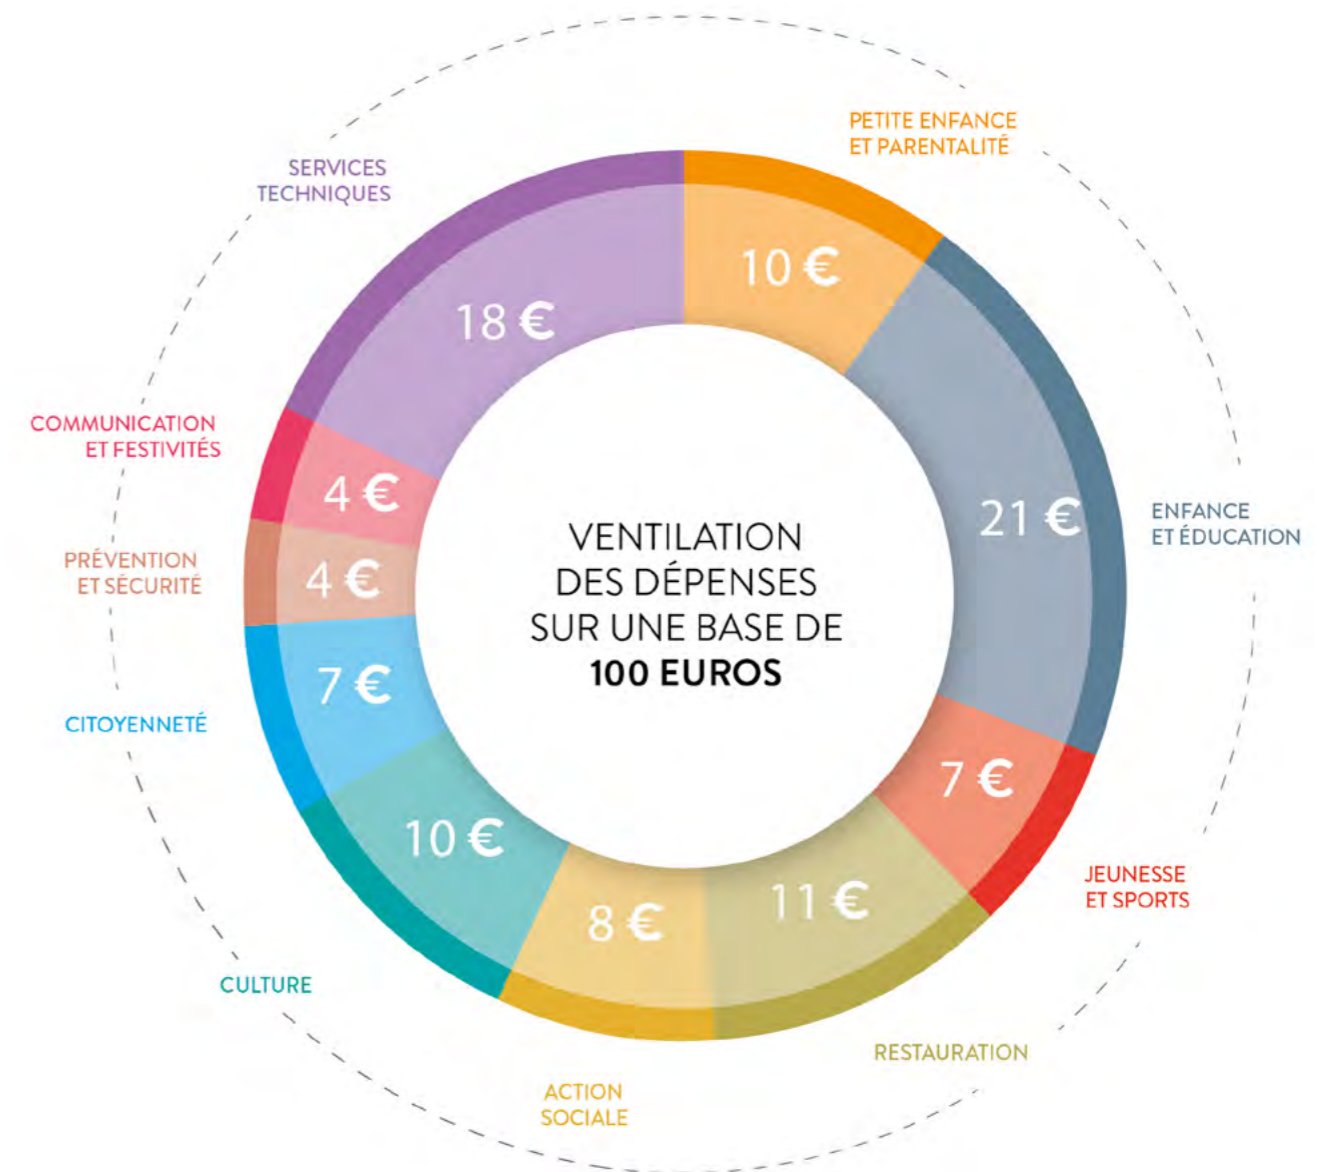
VENTILATION DES DÉPENSES SUR UNE BASE DE **100 EUROS**

PETITE ENFANCE ET PARENTALITÉ
10 €

ENFANCE ET ÉDUCATION
21 €

JEUNESSE ET SPORTS
7 €

RESTAURATION
11 €

ACTION SOCIALE
8 €

CULTURE
10 €

CITOYENNETÉ
7 €

PRÉVENTION ET SÉCURITÉ
4 €

COMMUNICATION ET FESTIVITÉS
4 €

SERVICES TECHNIQUES
18 €